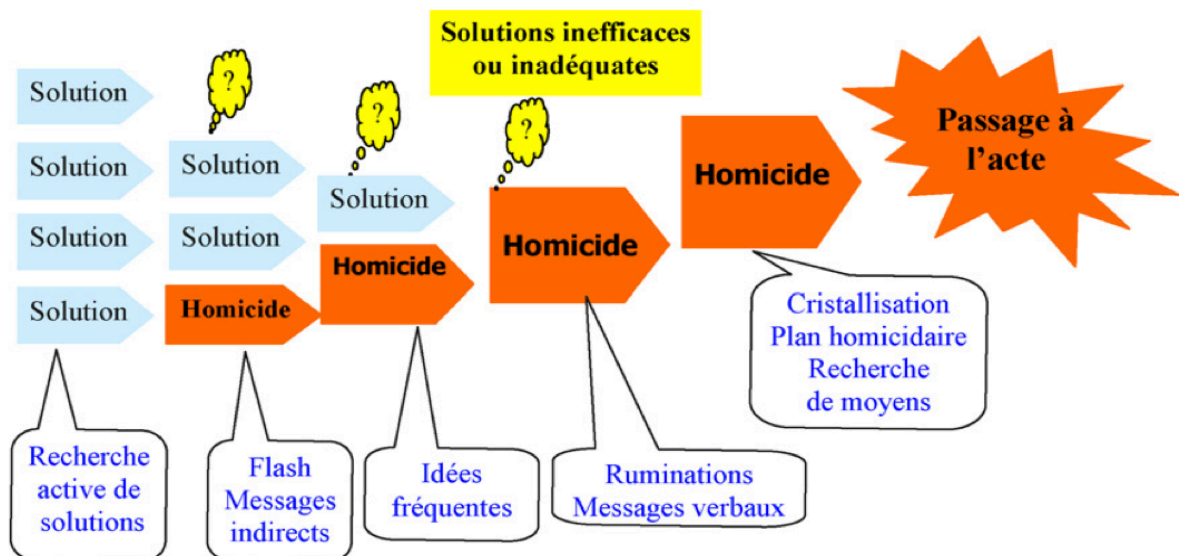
Solutions inefficaces ou inadéquates

Solution
Solution
Solution
Solution

?
Solution
Solution
Homicide

?
Solution
Homicide

?
Homicide

Homicide

Passage à l'acte

Recherche active de solutions

Flash Messages indirects

Idées fréquentes

Ruminations Messages verbaux

Cristallisation Plan homicidaire Recherche de moyens